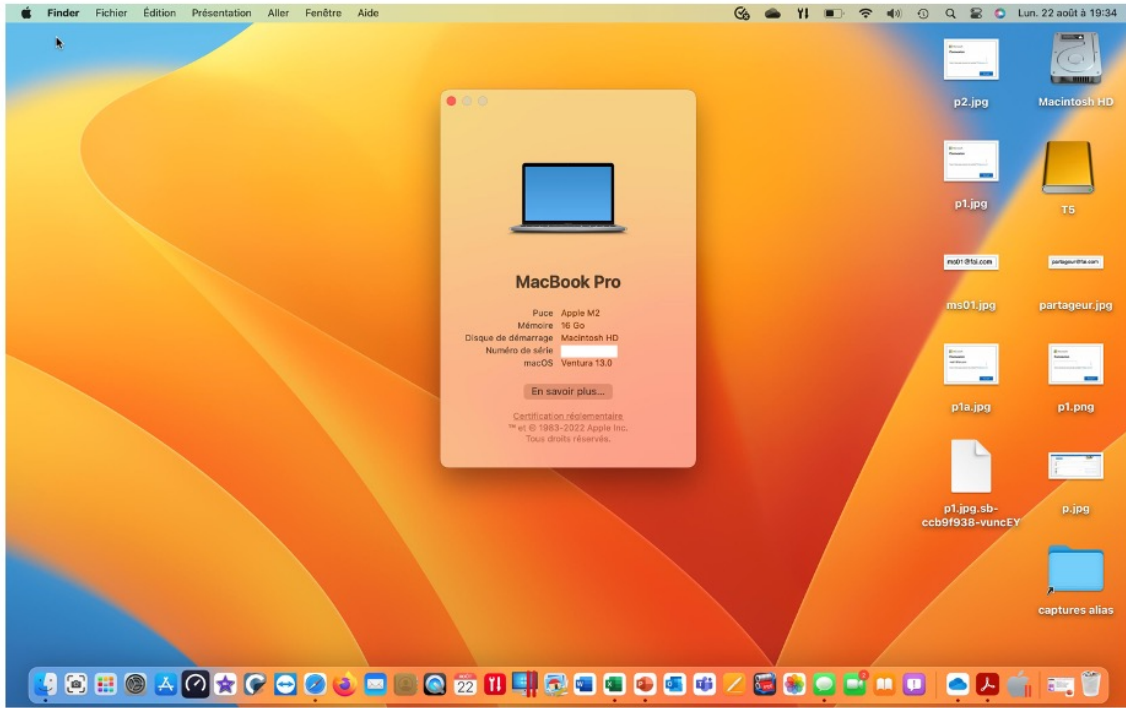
Finder Fichier Édition Présentation Aller Fenêtre Aide

Lun. 22 août à 19:34

MacBook Pro

Puce Apple M2
Mémoire 16 Go
Disque de démarrage Macintosh HD
Numéro de série
macOS Ventura 13.0

En savoir plus...

Certification réglementaire
™ et © 1983-2022 Apple Inc.
Tous droits réservés.

p2.jpg

Macintosh HD

p1.jpg

T5

ms01@tsi.com

ms01.jpg

partageur@tsi.com

partageur.jpg

p1a.jpg

p1.png

p1.jpg.sb-ccb9f938-vuncEY

p.jpg

captures alias

22